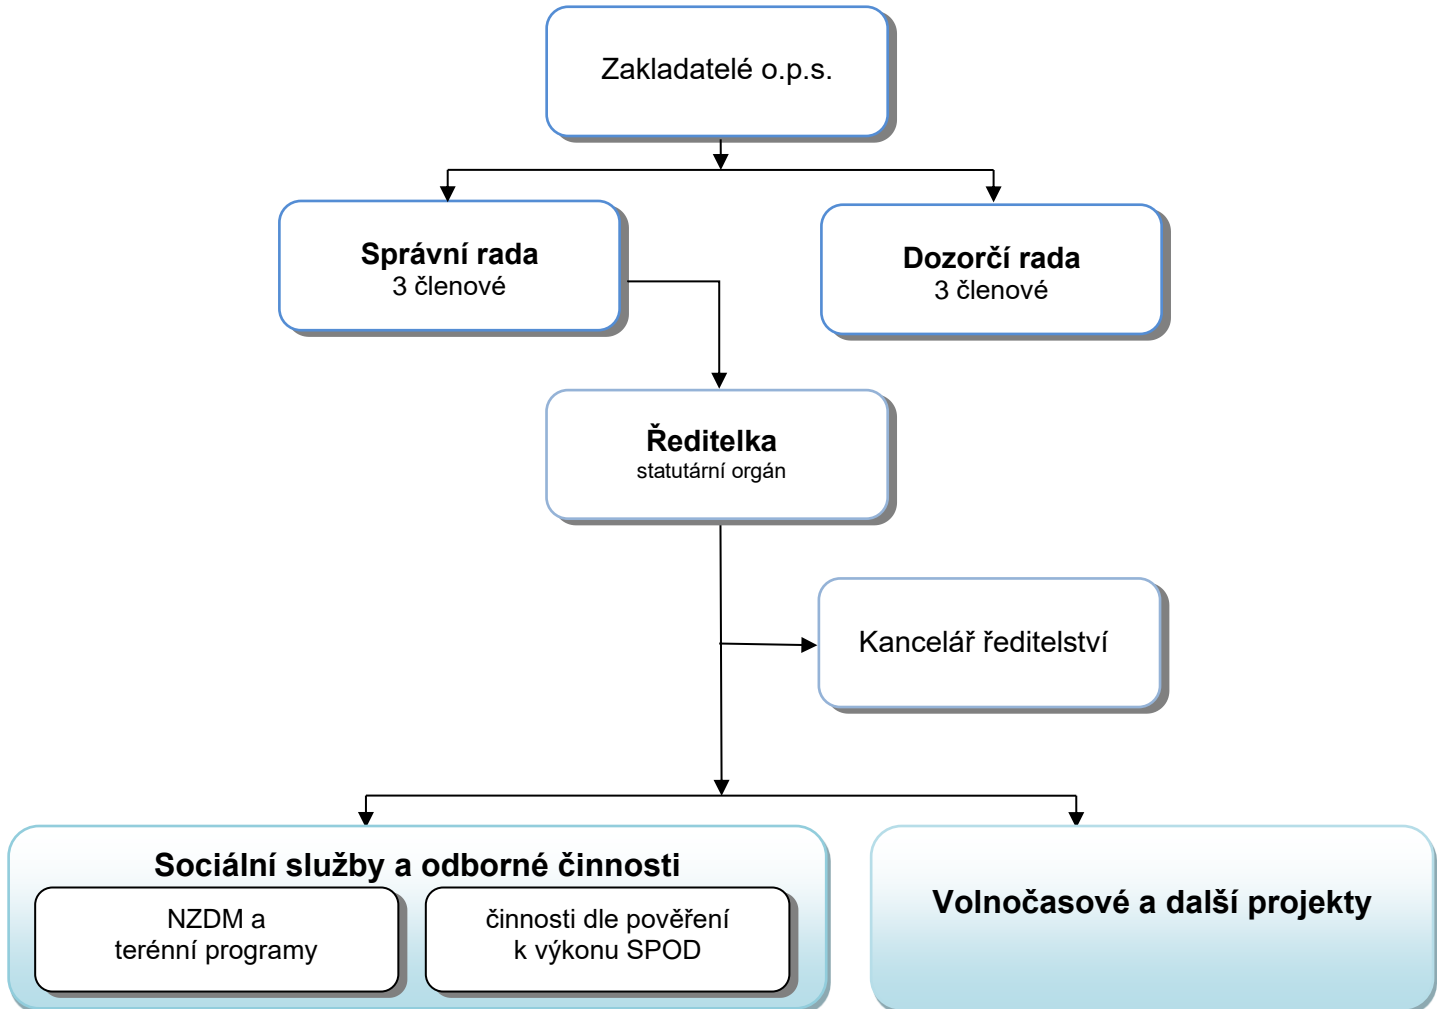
Zakladatelé o.p.s.

**Správní rada**
3 členové

**Dozorčí rada**
3 členové

**Ředitelka**
statutární orgán

Kancelář ředitelství

**Sociální služby a odborné činnosti**

NZDM a
terénní programy

činnosti dle pověření
k výkonu SPOD

**Volnočasové a další projekty**